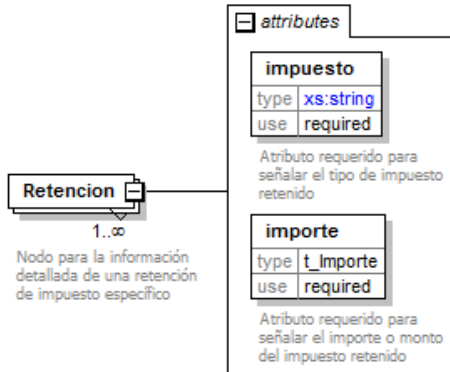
attributes

impuesto

| type | xs:string |
|---|---|
| use | required |

Atributo requerido para señalar el tipo de impuesto retenido

importe

| type | t_Importe |
|---|---|
| use | required |

Atributo requerido para señalar el importe o monto del impuesto retenido

Retencion

1..∞

Nodo para la información detallada de una retención de impuesto específico